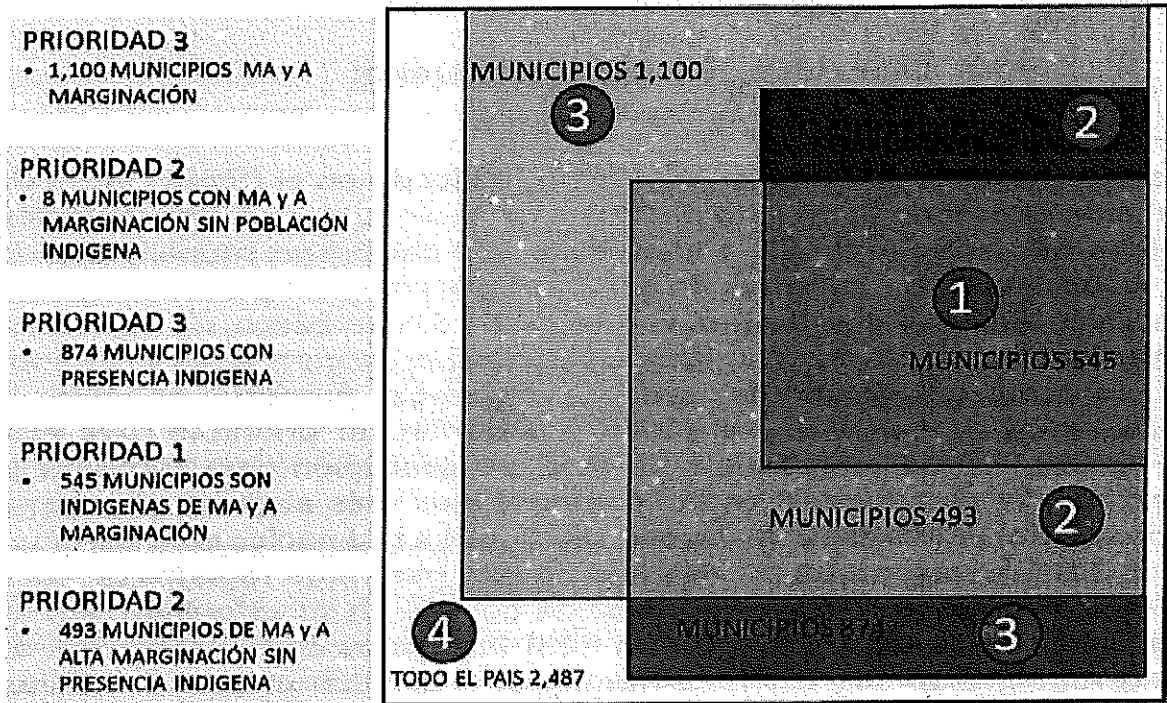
PRIORIDAD 3
• 1,100 MUNICIPIOS MA y A MARGINACIÓN

PRIORIDAD 2
• 8 MUNICIPIOS CON MA y A MARGINACIÓN SIN POBLACIÓN INDIGENA

PRIORIDAD 3
• 874 MUNICIPIOS CON PRESENCIA INDIGENA

PRIORIDAD 1
• 545 MUNICIPIOS SON INDIGENAS DE MA y A MARGINACIÓN

PRIORIDAD 2
• 493 MUNICIPIOS DE MA y A ALTA MARGINACIÓN SIN PRESENCIA INDIGENA

MUNICIPIOS 1,100
3
2
1
MUNICIPIOS 545
MUNICIPIOS 493
2
4
MUNICIPIOS 874
3
TODO EL PAIS 2,487